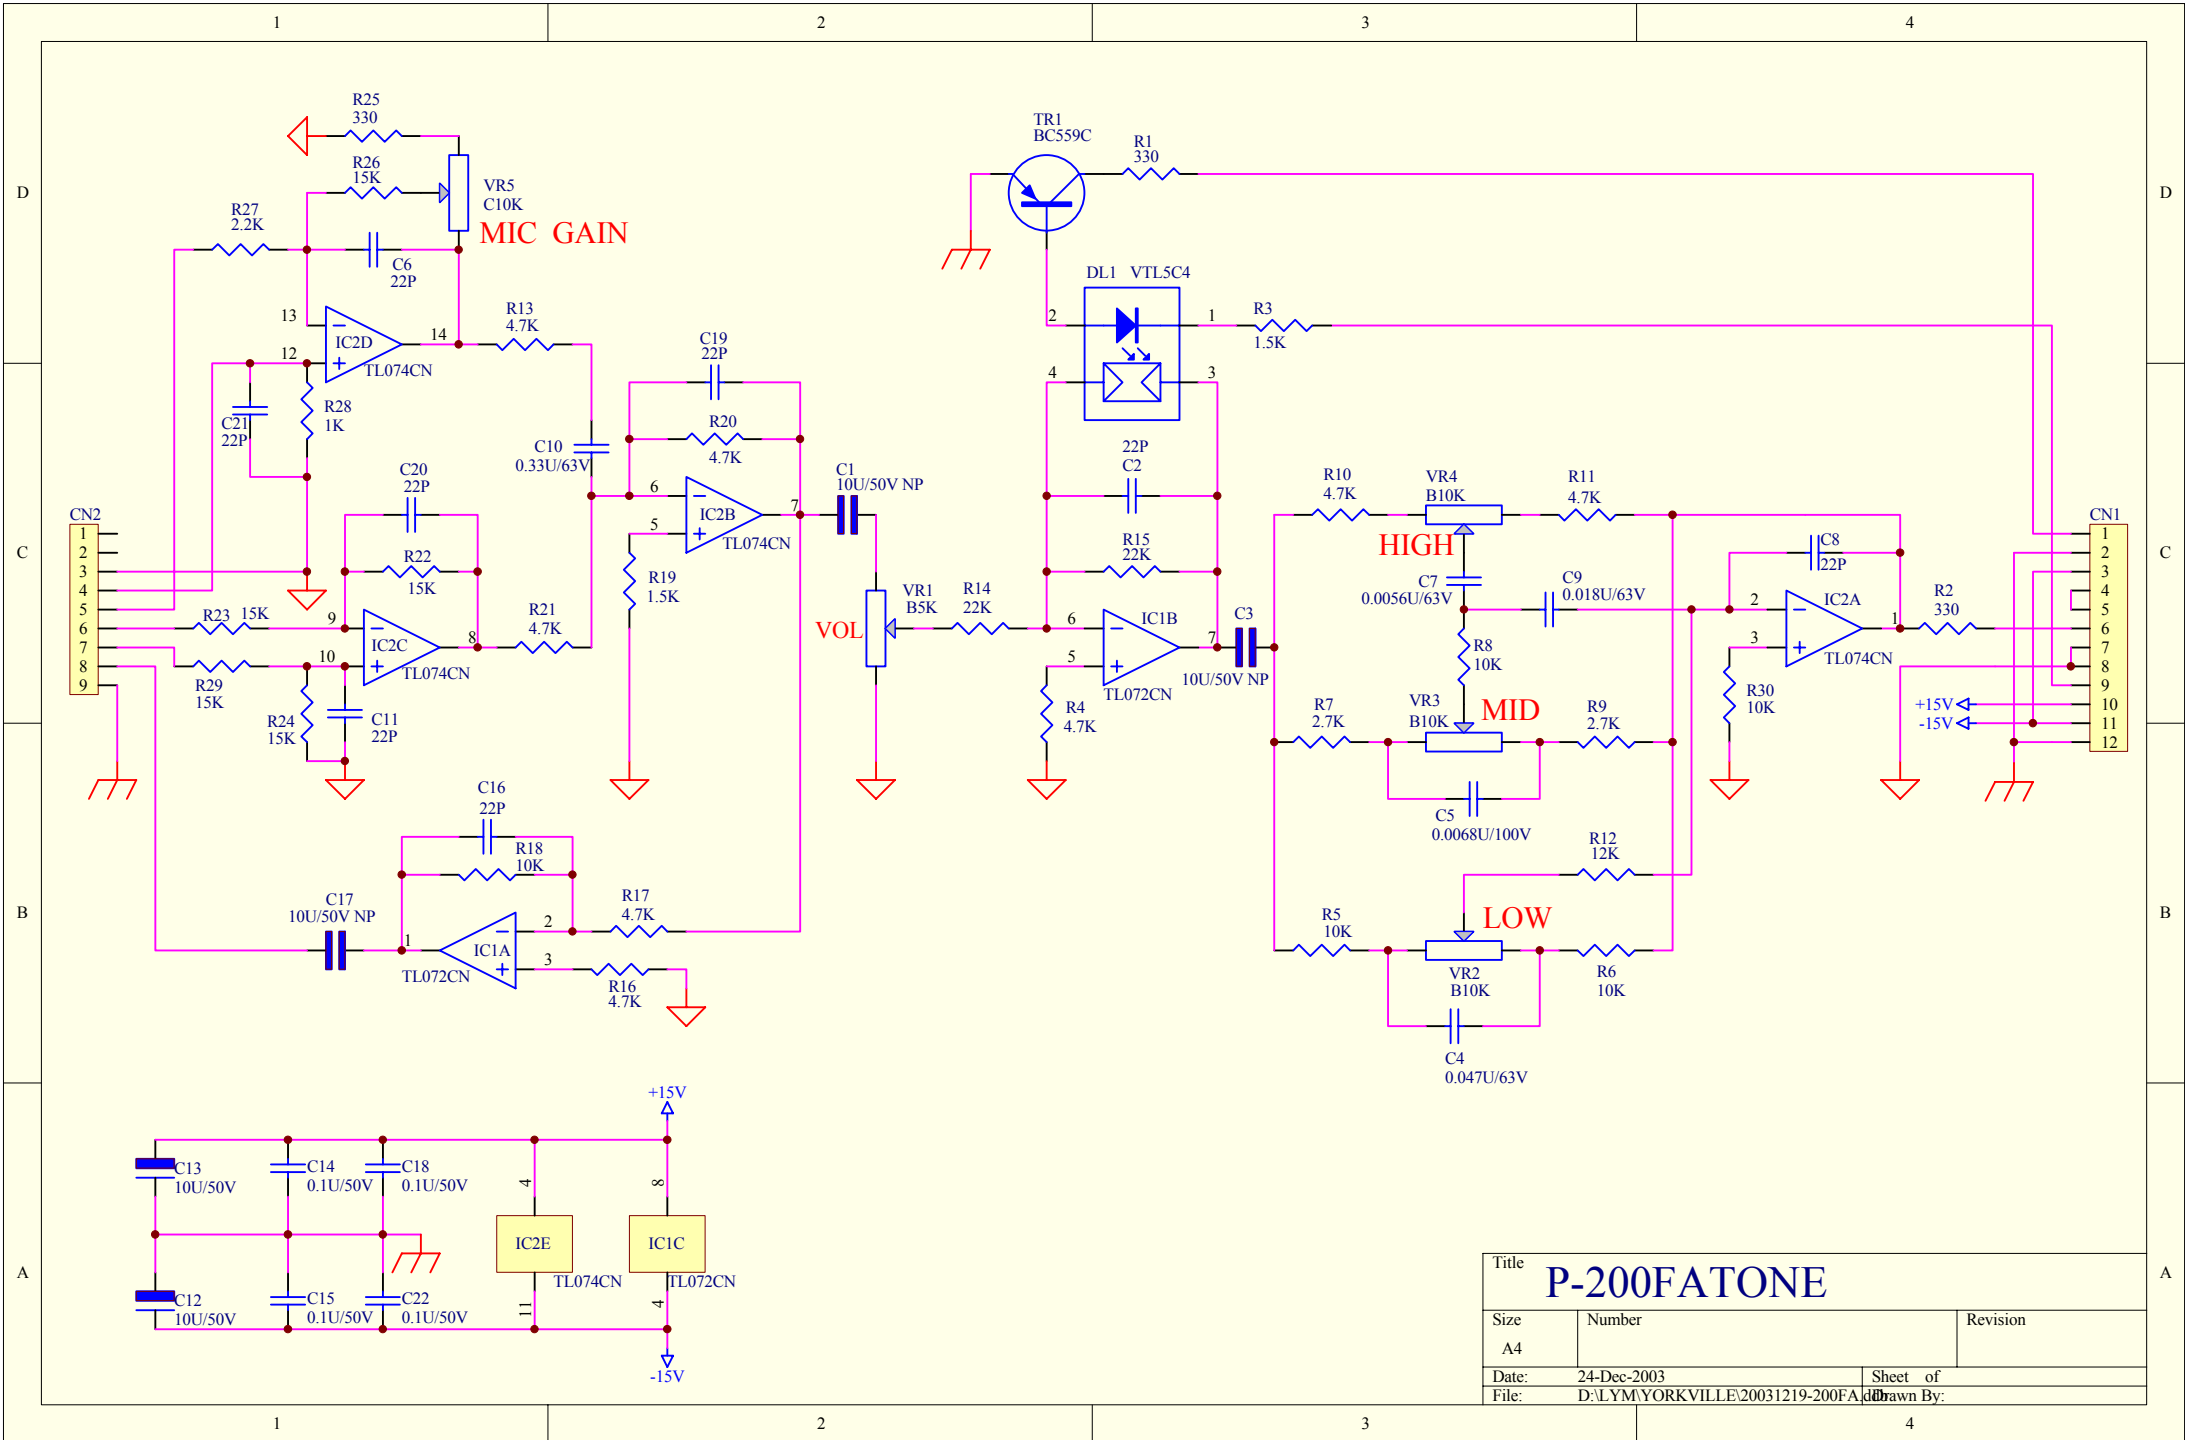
1 2 3 4

D C B A

R25
330
R26
15K
VR5
C10K
MIC GAIN
R27
2.2K
C6
22P
13
IC2D
12
TL074CN
14
R13
4.7K
R28
1K
C21
22P
C19
22P
R20
4.7K
C10
0.33U/63V
6
IC2B
5
TL074CN
7
C1
10U/50V NP
C20
22P
R22
15K
R19
1.5K
CN2
1
2
3
4
5
6
7
8
9
R23 15K
9
IC2C
10
TL074CN
8
R21
4.7K
R29
15K
R24
15K
C11
22P
VR1
B5K
VOL
R14
22K

TR1
BC559C
R1
330
DL1 VTL5C4
2
1
4
3
R3
1.5K
22P
C2
R15
22K
6
IC1B
5
TL072CN
7
C3
10U/50V NP
R4
4.7K
R10
4.7K
VR4
B10K
R11
4.7K
HIGH
C7
0.0056U/63V
C8
22P
C9
0.018U/63V
2
IC2A
3
TL074CN
1
R2
330
R8
10K
R30
10K
R7
2.7K
VR3
B10K
MID
R9
2.7K
C5
0.0068U/100V
R12
12K
R5
10K
LOW
VR2
B10K
R6
10K
C4
0.047U/63V
CN1
1
2
3
4
5
6
7
8
9
10
11
12
+15V
-15V

C16
22P
R18
10K
C17
10U/50V NP
1
IC1A
TL072CN
2
3
R17
4.7K
R16
4.7K

+15V
C13
10U/50V
C14
0.1U/50V
C18
0.1U/50V
4
8
IC2E
IC1C
TL074CN
TL072CN
11
4
C12
10U/50V
C15
0.1U/50V
C22
0.1U/50V
-15V

Title
P-200FATONE
Size
A4
Number
Revision
Date: 24-Dec-2003
Sheet of
File: D:\LYM\YORKVILLE\20031219-200FA.ddb
Drawn By: